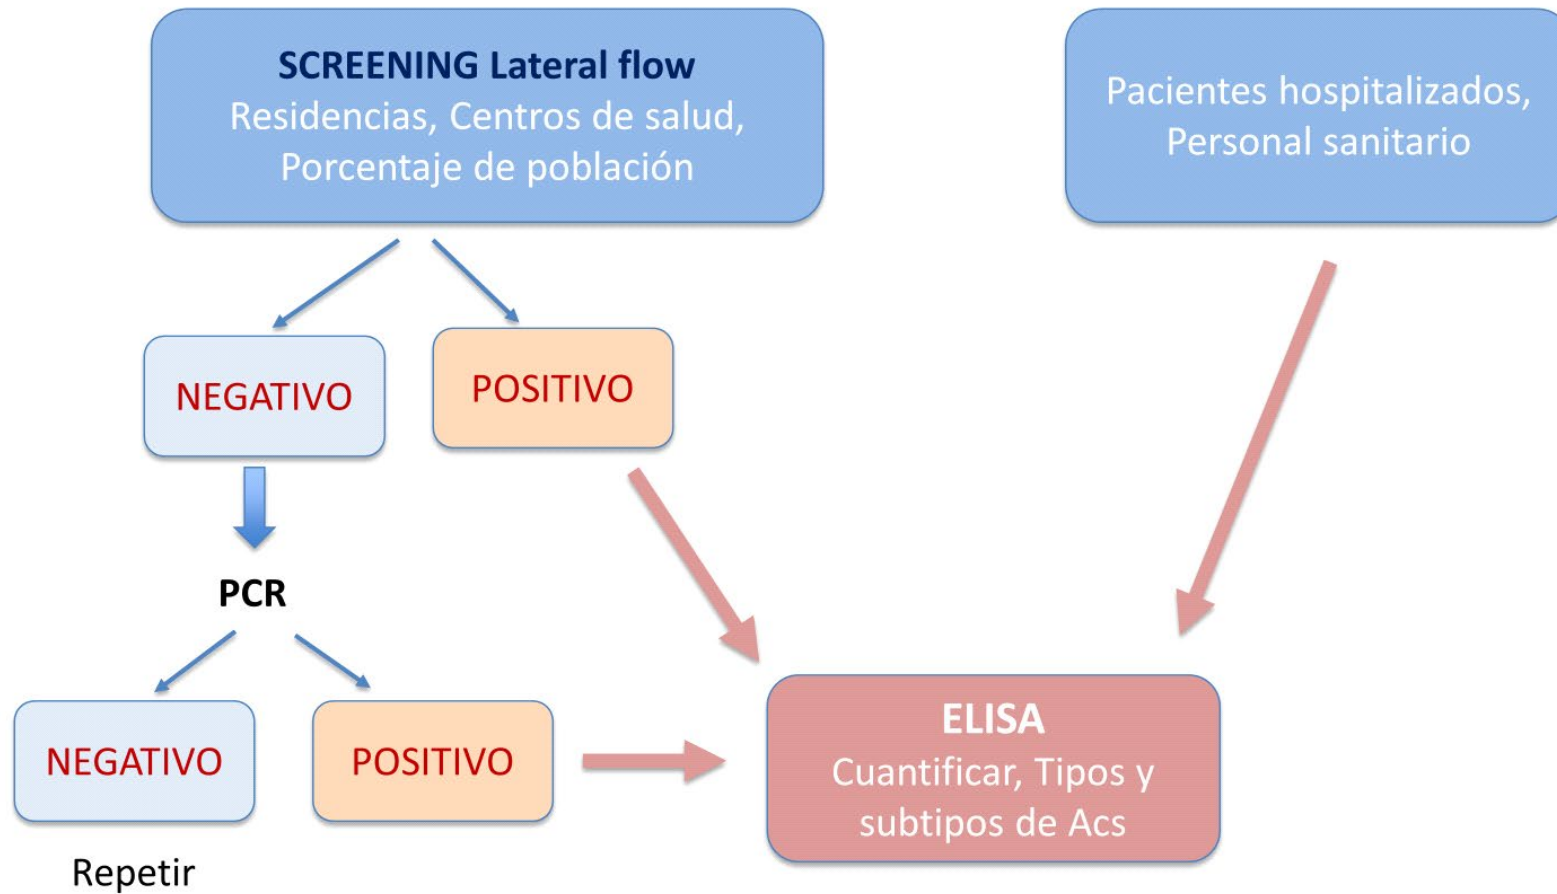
SCREENING Lateral flow
Residencias, Centros de salud, Porcentaje de población

Pacientes hospitalizados, Personal sanitario

NEGATIVO

POSITIVO

PCR

NEGATIVO

POSITIVO

Repetir

ELISA
Cuantificar, Tipos y subtipos de Acs